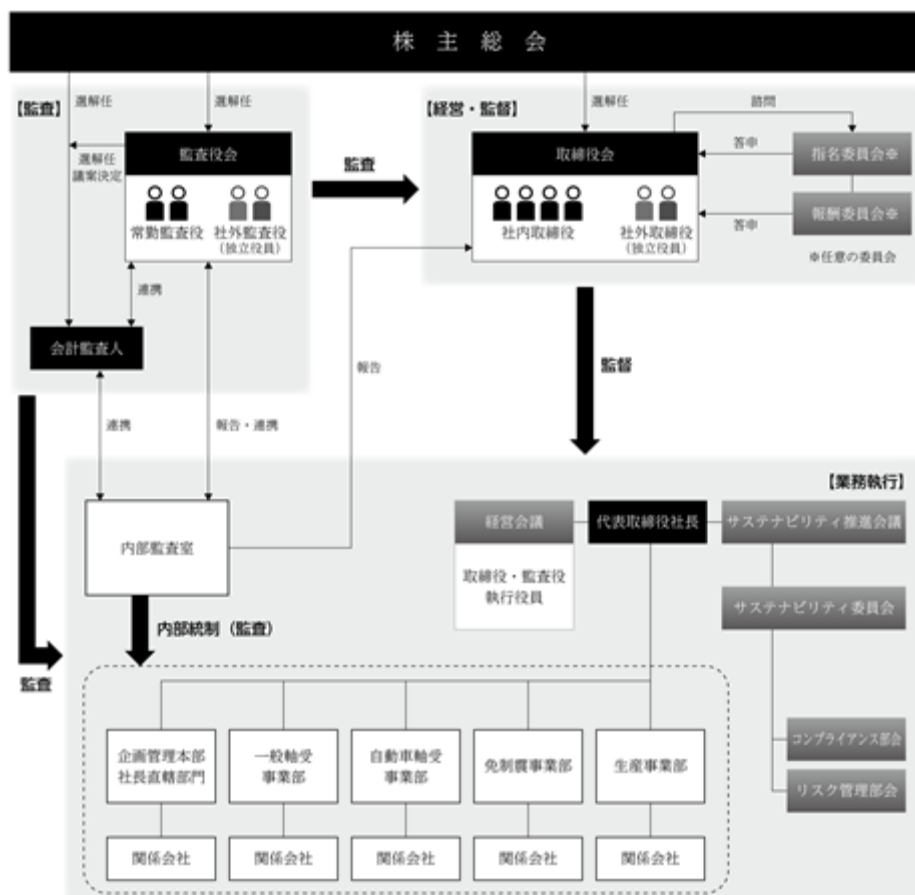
株主総会

【監査】

選解任

選解任

選解任
議案決定

監査役会

常勤監査役

社外監査役
（独立役員）

連携

会計監査人

監査

【経営・監督】

選解任

諮問

取締役会

答申

指名委員会※

社内取締役

社外取締役
（独立役員）

答申

報酬委員会※

※任意の委員会

報告

監督

連携

報告・連携

監査

【業務執行】

内部監査室

経営会議

代表取締役社長

サステナビリティ推進会議

取締役・監査役
執行役員

サステナビリティ委員会

内部統制（監査）

コンプライアンス部会

リスク管理部会

企画管理本部
社長直轄部門

一般軸受
事業部

自動車軸受
事業部

免制震事業部

生産事業部

関係会社

関係会社

関係会社

関係会社

関係会社